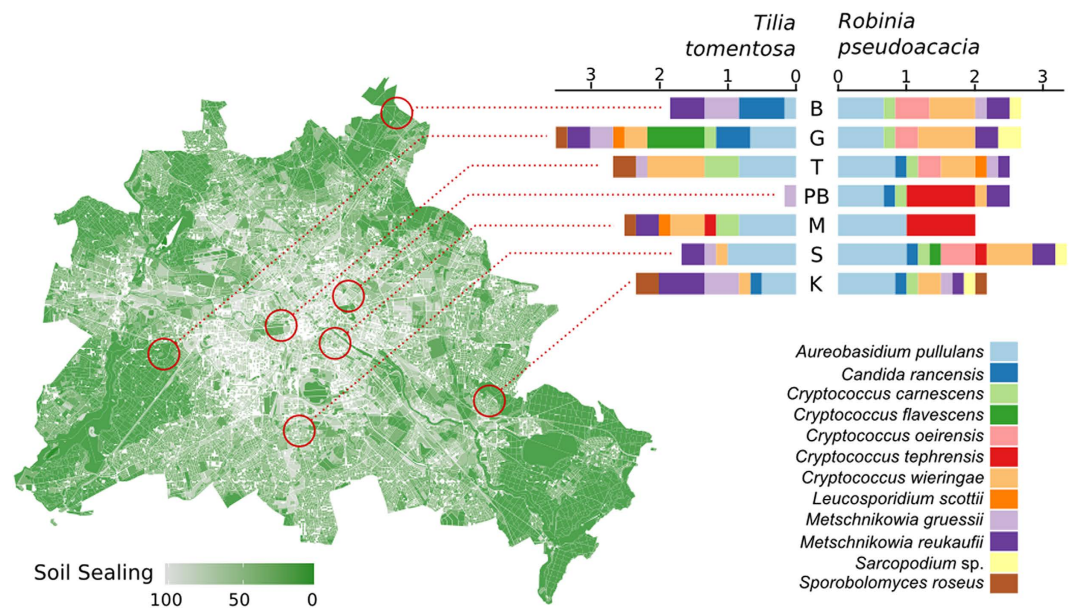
Tilia tomentosa

Robinia pseudoacacia

3 2 1 0

0 1 2 3

B
G
T
PB
M
S
K

Aureobasidium pullulans
Candida rancensis
Cryptococcus carnescens
Cryptococcus flavescens
Cryptococcus oeirensis
Cryptococcus tephrensis
Cryptococcus wieringae
Leucosporidium scottii
Metschnikowia gruessii
Metschnikowia reukaufii
Sarcopodium sp.
Sporobolomyces roseus

Soil Sealing
100 50 0